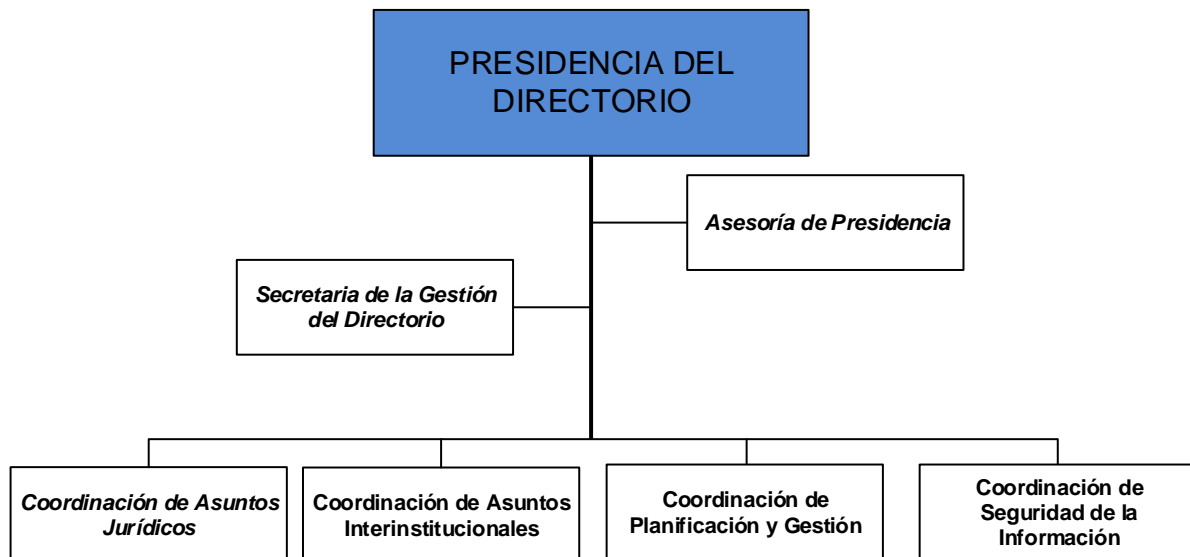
PRESIDENCIA DEL DIRECTORIO

Asesoría de Presidencia

Secretaria de la Gestión del Directorio

Coordinación de Asuntos Jurídicos

Coordinación de Asuntos Interinstitucionales

Coordinación de Planificación y Gestión

Coordinación de Seguridad de la Información